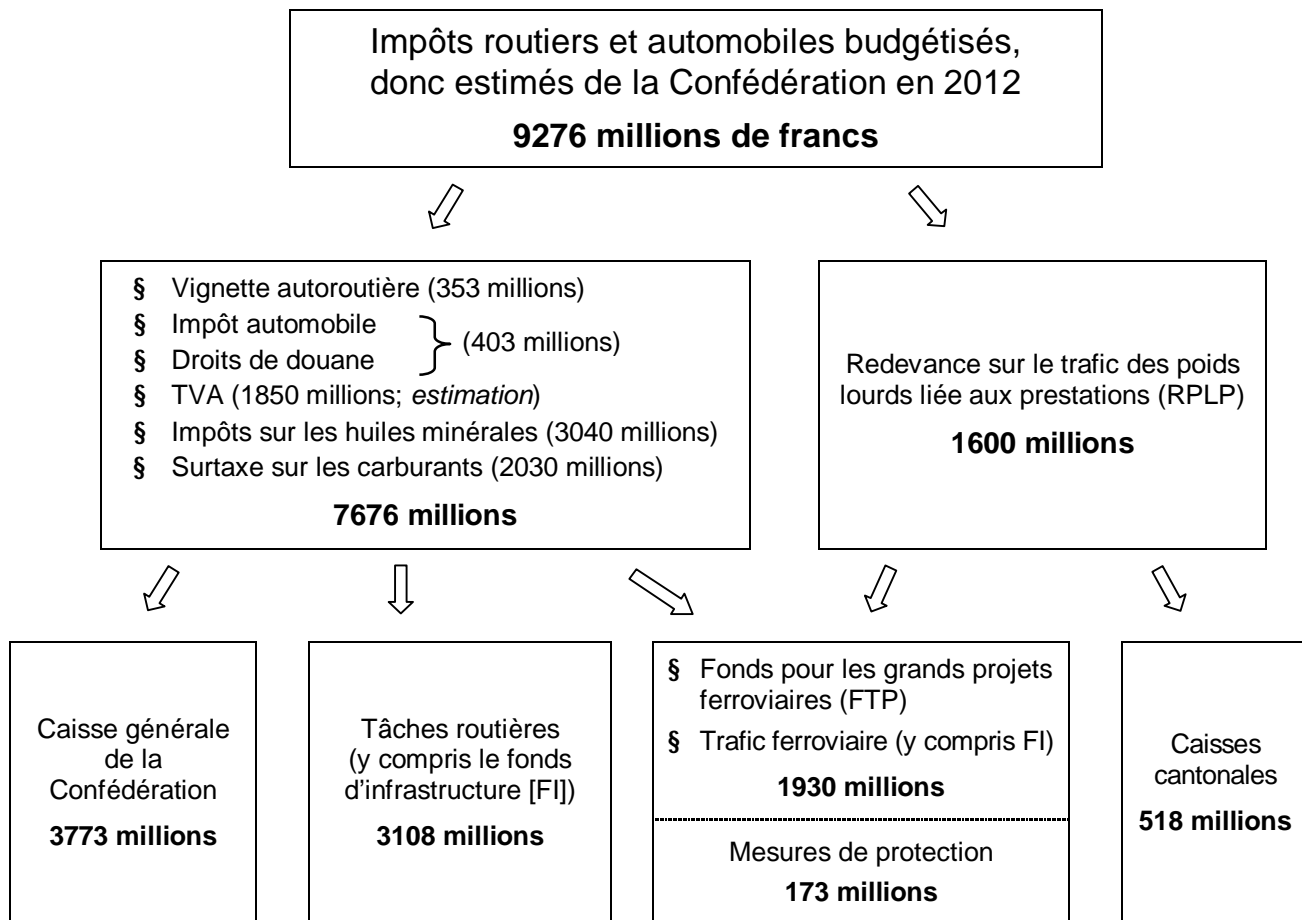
Impôts routiers et automobiles budgétisés, donc estimés de la Confédération en 2012

**9276 millions de francs**

§ Vignette autoroutière (353 millions)
§ Impôt automobile
§ Droits de douane
(403 millions)
§ TVA (1850 millions; *estimation*)
§ Impôts sur les huiles minérales (3040 millions)
§ Surtaxe sur les carburants (2030 millions)

**7676 millions**

Redevance sur le trafic des poids lourds liée aux prestations (RPLP)

**1600 millions**

Caisse générale de la Confédération

**3773 millions**

Tâches routières (y compris le fonds d'infrastructure [FI])

**3108 millions**

§ Fonds pour les grands projets ferroviaires (FTP)
§ Trafic ferroviaire (y compris FI)

**1930 millions**

Mesures de protection

**173 millions**

Caisses cantonales

**518 millions**